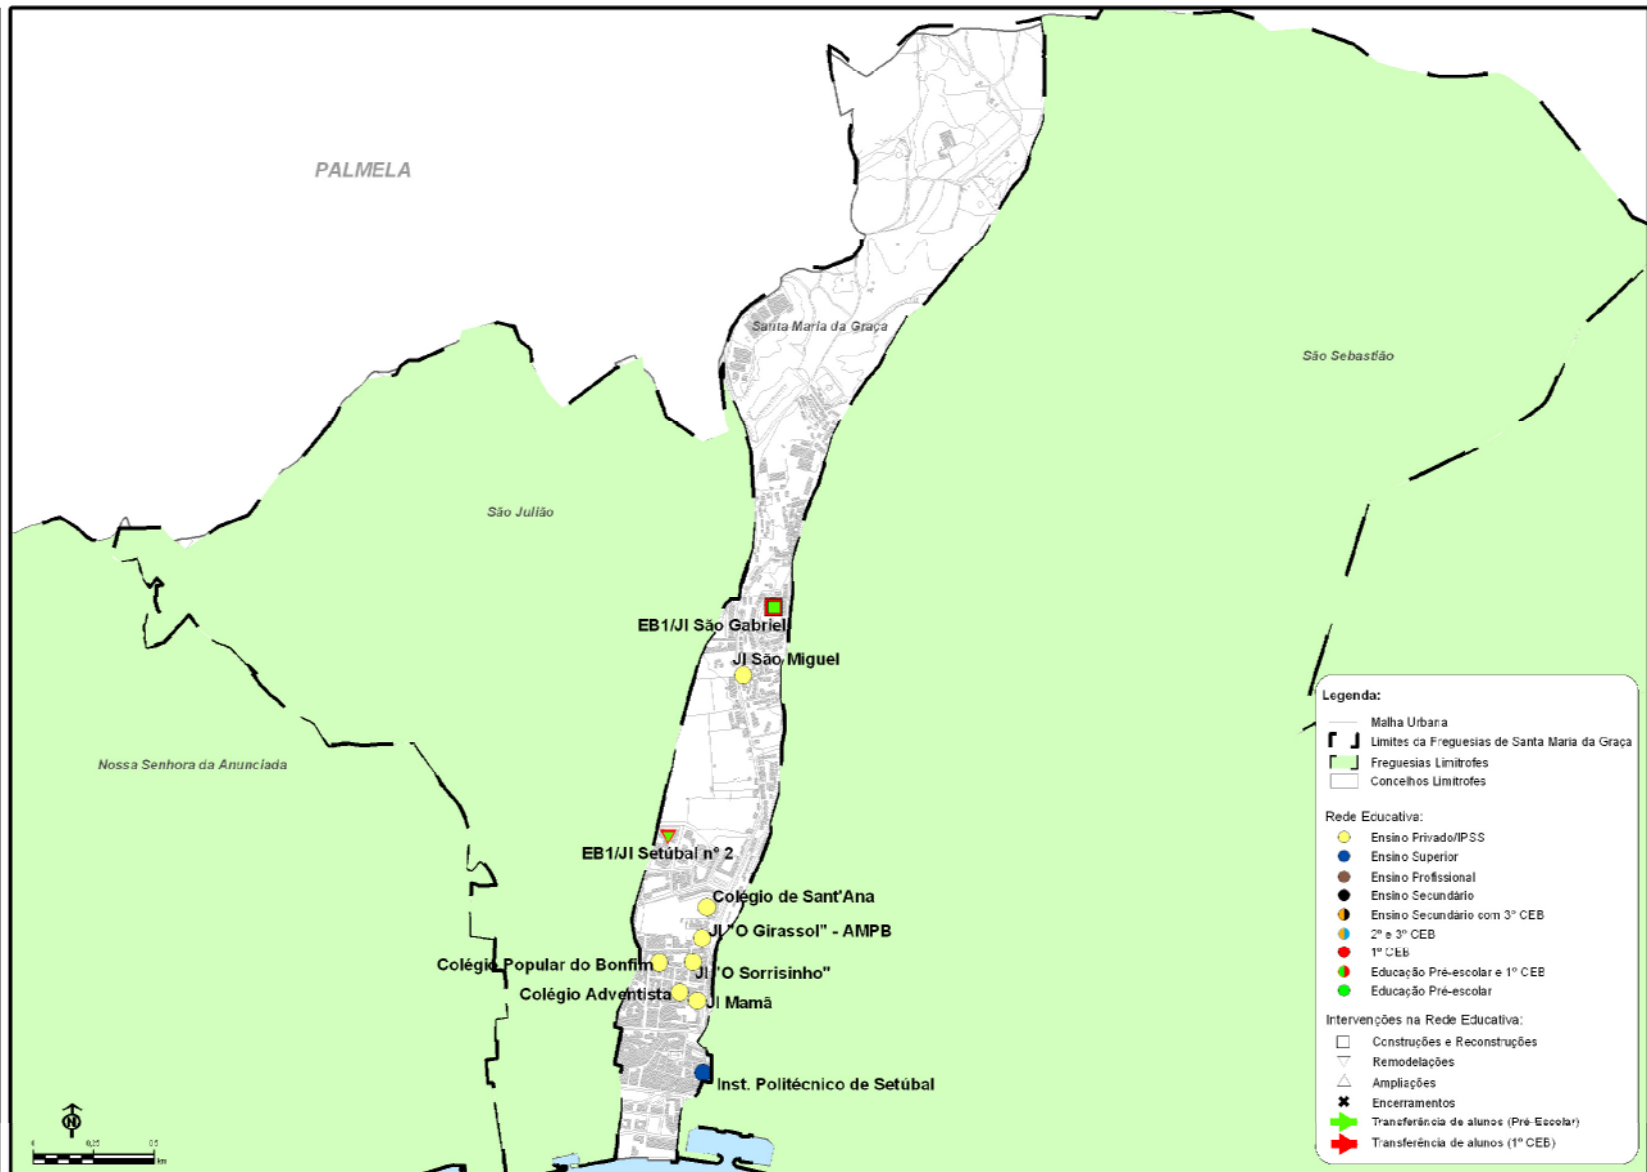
PALMELA

Santa Maria da Graça

São Sebastião

São Julião

EB1/JI São Gabriel

JI São Miguel

Nossa Senhora da Anunciada

EB1/JI Setúbal nº 2

Colégio de Sant'Ana

JI "O Girassol" - AMPB

Colégio Popular do Bonfim

JI "O Sorrisinho"

Colégio Adventista

JI Mamã

Inst. Politécnico de Setúbal

N

0 0,25 0,5 km

Legenda:
Malha Urbana
Limites da Freguesias de Santa Maria da Graça
Freguesias Limítrofes
Concelhos Limítrofes

Rede Educativa:
Ensino Privado/IPSS
Ensino Superior
Ensino Profissional
Ensino Secundário
Ensino Secundário com 3º CEB
2º e 3º CEB
1º CEB
Educação Pré-escolar e 1º CEB
Educação Pré-escolar

Intervenções na Rede Educativa:
Construções e Reconstruções
Remodelações
Ampliações
Encerramentos
Transferência de alunos (Pré-Escolar)
Transferência de alunos (1º CEB)